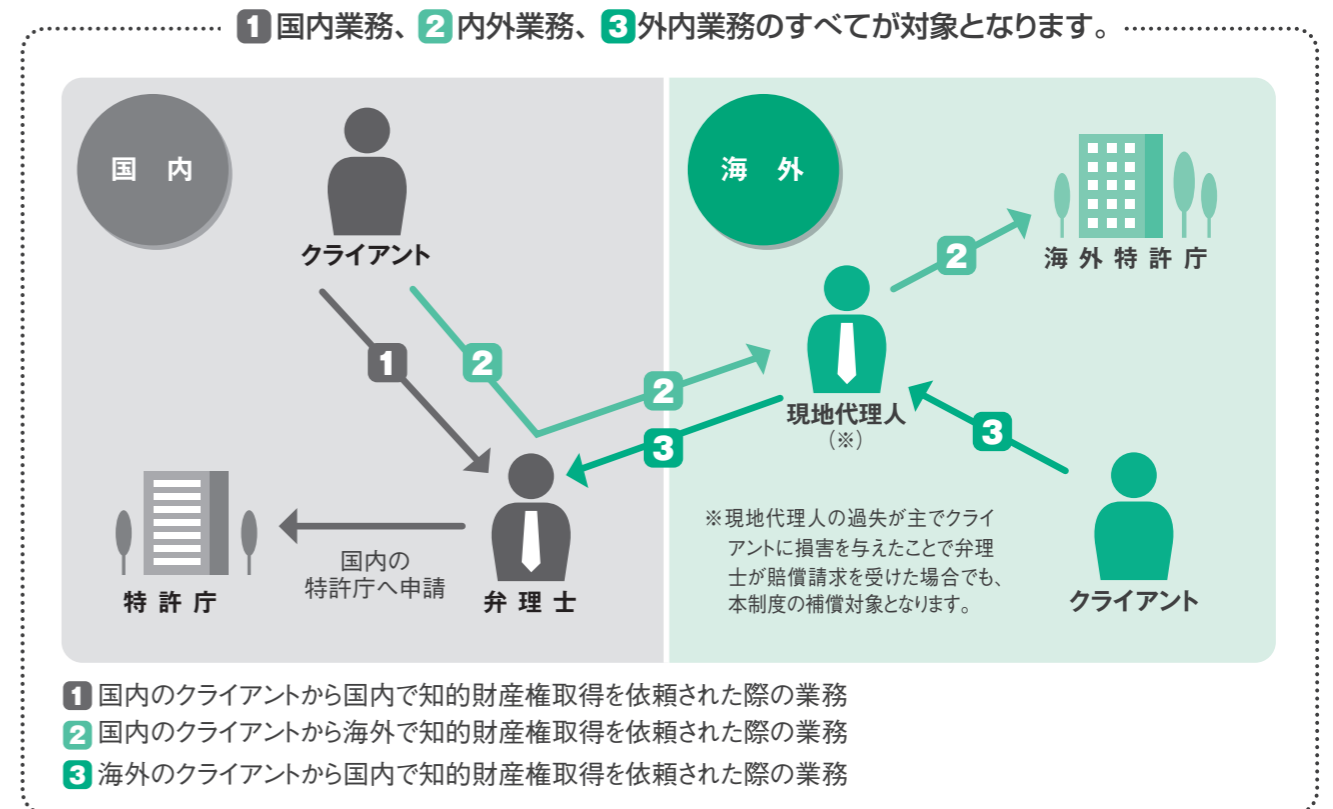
1 国内業務、2 内外業務、3 外内業務のすべてが対象となります。

国　内

クライアント

1

2

特許庁

国内の
特許庁へ申請

弁理士

海　外

2

海外特許庁

2

現地代理人
（※）

3

3

※現地代理人の過失が主でクライアントに損害を与えたことで弁理士が賠償請求を受けた場合でも、本制度の補償対象となります。

クライアント

1 国内のクライアントから国内で知的財産権取得を依頼された際の業務
2 国内のクライアントから海外で知的財産権取得を依頼された際の業務
3 海外のクライアントから国内で知的財産権取得を依頼された際の業務